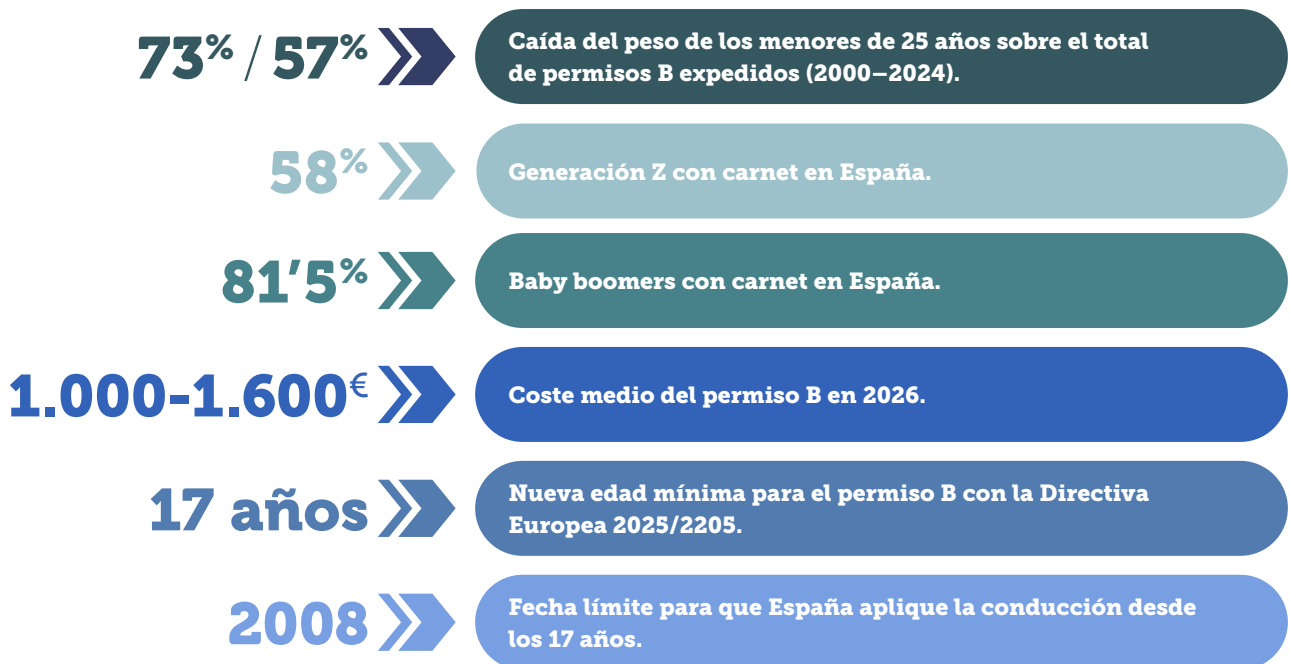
73% / 57%

Caída del peso de los menores de 25 años sobre el total de permisos B expedidos (2000–2024).

58%

Generación Z con carnet en España.

81'5%

Baby boomers con carnet en España.

1.000-1.600€

Coste medio del permiso B en 2026.

17 años

Nueva edad mínima para el permiso B con la Directiva Europea 2025/2205.

2008

Fecha límite para que España aplique la conducción desde los 17 años.